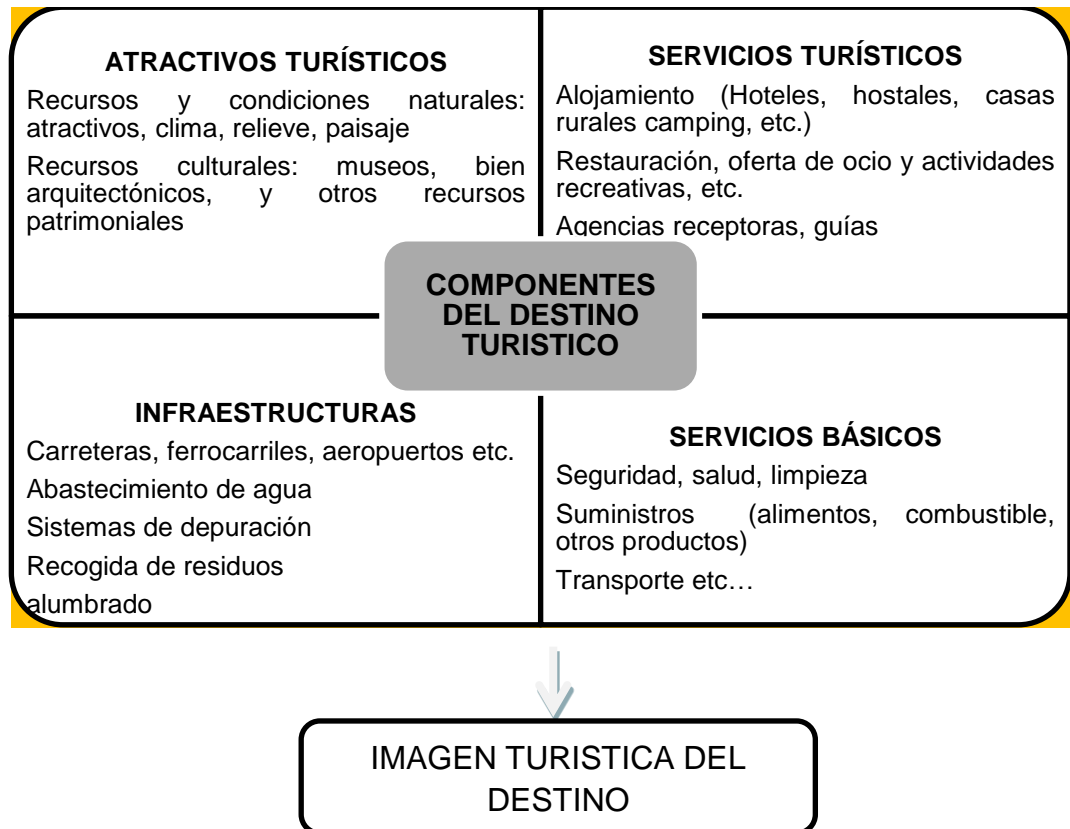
ATRACTIVOS TURÍSTICOS

Recursos y condiciones naturales: atractivos, clima, relieve, paisaje

Recursos culturales: museos, bien arquitectónicos, y otros recursos patrimoniales

SERVICIOS TURÍSTICOS

Alojamiento (Hoteles, hostales, casas rurales camping, etc.)

Restauración, oferta de ocio y actividades recreativas, etc.

Agencias receptoras, guías

COMPONENTES DEL DESTINO TURISTICO

INFRAESTRUCTURAS

Carreteras, ferrocarriles, aeropuertos etc.

Abastecimiento de agua

Sistemas de depuración

Recogida de residuos

alumbrado

SERVICIOS BÁSICOS

Seguridad, salud, limpieza

Suministros (alimentos, combustible, otros productos)

Transporte etc…

IMAGEN TURISTICA DEL DESTINO